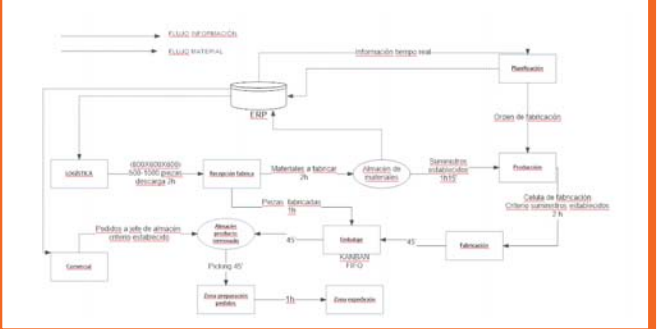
FLUJO INFORMACIÓN

FLUJO MATERIAL

Información tiempo real

Planificación

ERP

Orden de fabricación

LOGÍSTICA

(6050X60X60X30) 500-1500 piezas descarga 2h

Recepción fabrica

Materiales a fabricar 2h

Almacén de materiales

Suministros establecidos 1h15'

Producción

Celula de fabricación Criterio suministros establecidos 2 h

Piezas fabricadas 1h

Pedidos a jefe de almacén criterio establecido

Almacén producto terminado

45'

Embalaje

45'

Fabricación

KANBAN FIFO

Comercial

Picking 45'

Zona preparación pedidos

1h

Zona expedición